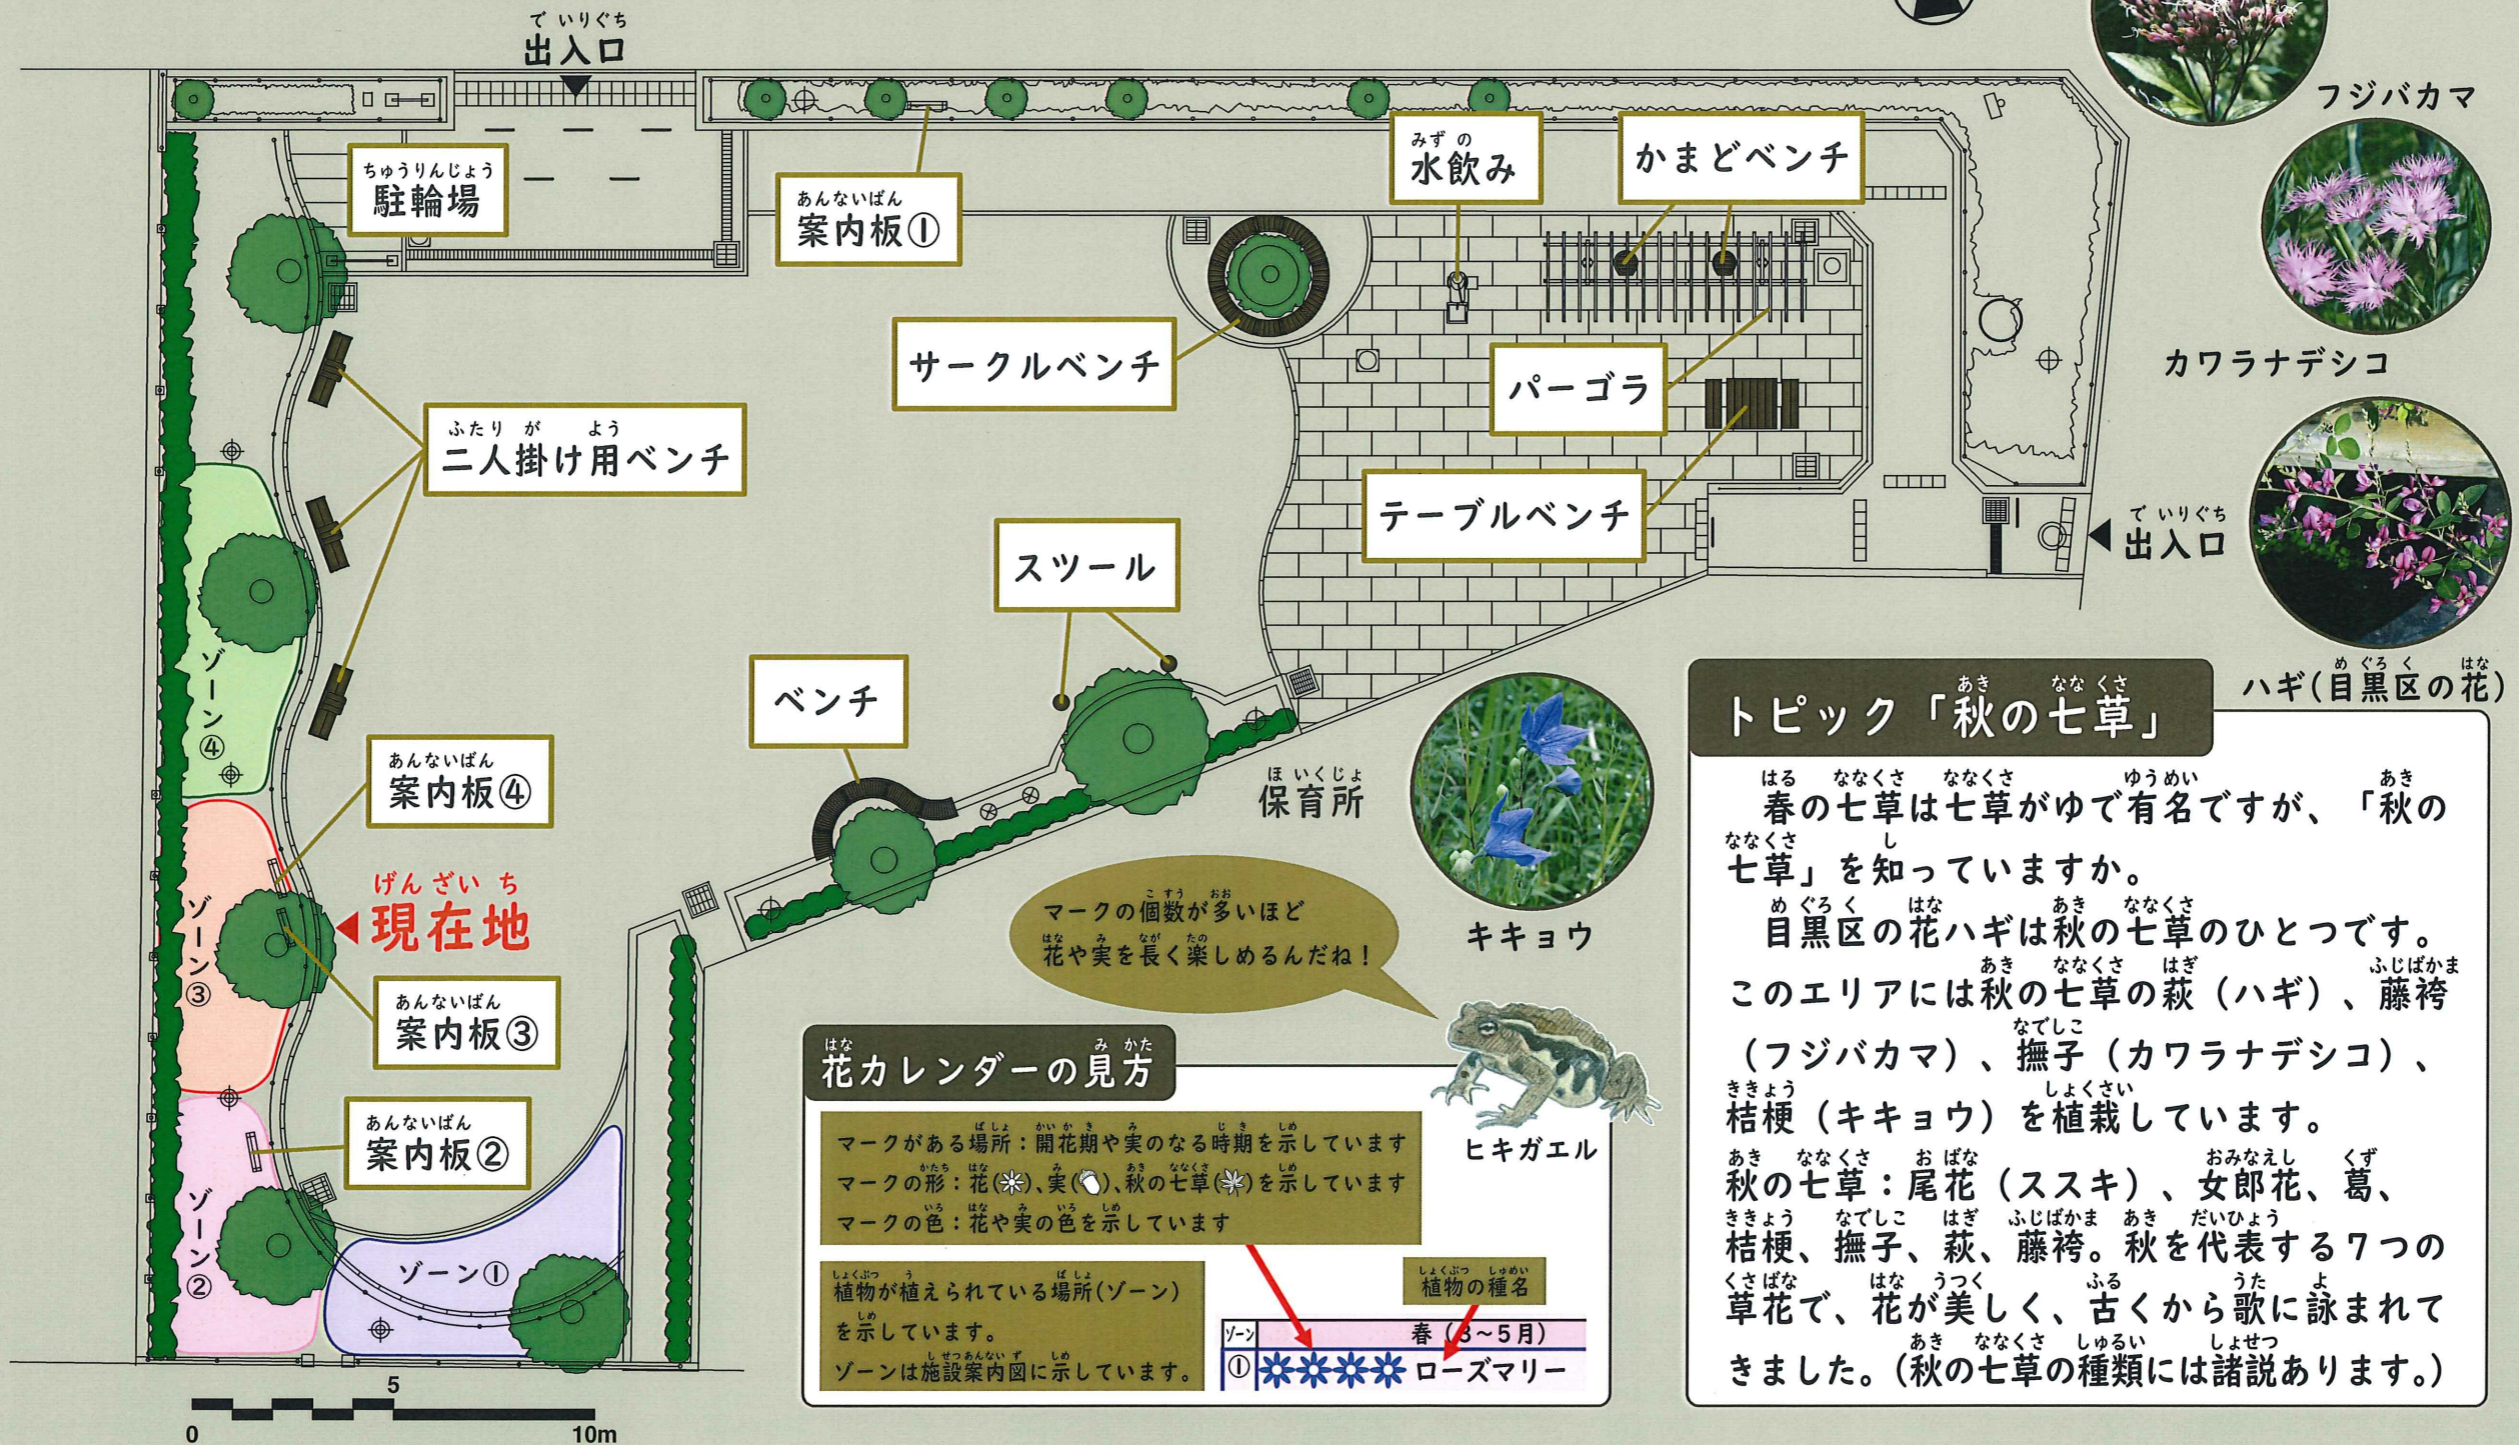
出入口

駐輪場

案内板①

水飲み

かまどベンチ

フジバカマ

カワラナデシコ

サークルベンチ

パーゴラ

二人掛け用ベンチ

テーブルベンチ

出入口

ハギ(目黒区の花)

スツール

ベンチ

ゾーン④

案内板④

保育所

キキョウ

現在地

ゾーン③

案内板③

マークの個数が多いほど花や実を長く楽しめるんだね!

ヒキガエル

案内板②

ゾーン②

ゾーン①

花カレンダーの見方

マークがある場所:開花期や実のなる時期を示しています
マークの形:花(❀)、実(●)、秋の七草(❀)を示しています
マークの色:花や実の色を示しています

植物が植えられている場所(ゾーン)を示しています。
ゾーンは施設案内図に示しています。

植物の種名

| ゾーン | 春(3~5月) |
|---|---|
| ① | ❀❀❀❀ ローズマリー |

トピック「秋の七草」

春の七草は七草がゆで有名ですが、「秋の七草」を知っていますか。
目黒区の花ハギは秋の七草のひとつです。
このエリアには秋の七草の萩(ハギ)、藤袴(フジバカマ)、撫子(カワラナデシコ)、桔梗(キキョウ)を植栽しています。
秋の七草:尾花(ススキ)、女郎花、葛、桔梗、撫子、萩、藤袴。秋を代表する7つの草花で、花が美しく、古くから歌に詠まれてきました。(秋の七草の種類には諸説あります。)

0 5 10m